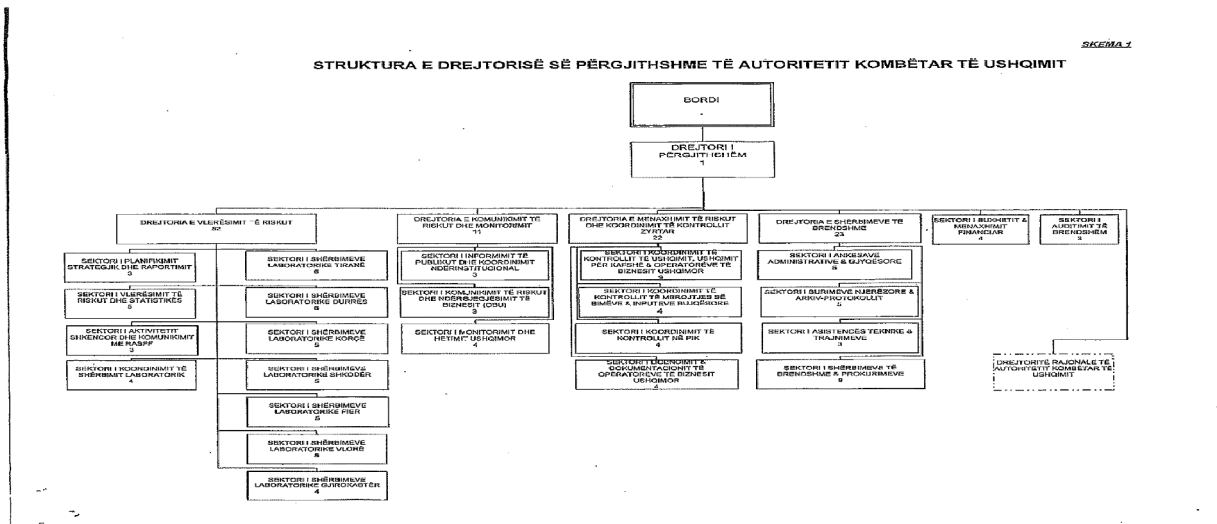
SKEMA 1

STRUKTURA E DREJTORISË SË PËRGJITHSHME TË AUTORITETIT KOMBËTAR TË USHQIMIT

BORDI
-

DREJTORI I PËRGJITHSHËM
1

DREJTORIA E VLERËSIMIT TË RISKUT
52

SEKTORI I PLANIFIKIMIT STRATEGJIK DHE RAPORTIMIT
3

SEKTORI I VLERËSIMIT TË RISKUT DHE STATISTIKËS
5

SEKTORI I AKTIVITETIT SHKENCOR DHE KOMUNIKIMIT ME RASFF
3

SEKTORI I KOORDINIMIT TË SHËRBIMIT LABORATORIK
4

SEKTORI I SHËRBIMEVE LABORATORIKE TIRANË
6

SEKTORI I SHËRBIMEVE LABORATORIKE DURRËS
6

SEKTORI I SHËRBIMEVE LABORATORIKE KORÇË
5

SEKTORI I SHËRBIMEVE LABORATORIKE SHKODËR
5

SEKTORI I SHËRBIMEVE LABORATORIKE FIER
5

SEKTORI I SHËRBIMEVE LABORATORIKE VLORË
5

SEKTORI I SHËRBIMEVE LABORATORIKE GJIROKASTËR
4

DREJTORIA E KOMUNIKIMIT TË RISKUT DHE MONITORIMIT
11

SEKTORI I INFORMIMIT TË PUBLIKUT DHE KOORDINIMIT NDERINSTITUCIONAL
3

SEKTORI I KOMUNIKIMIT TË RISKUT DHE NDËRGJEGJESIMIT TË BIZNESIT (OSU)
3

SEKTORI I MONITORIMIT DHE HETIMIT USHQIMOR
4

DREJTORIA E MENAXHIMIT TË RISKUT DHE KOORDINIMIT TË KONTROLLIT ZYRTAR
22

SEKTORI I KOORDINIMIT TË KONTROLLIT TË USHQIMIT, USHQIMIT PËR KAFSHË & OPERATORËVE TË BIZNESIT USHQIMOR
9

SEKTORI I KOORDINIMIT TË KONTROLLIT TË MBROJTJES SË BIMËVE & INPUTEVE BUJQËSORE
4

SEKTORI I KOORDINIMIT TË KONTROLLIT NË PIK
4

SEKTORI I LICENCIMIT & DOKUMENTACIONIT TË OPERATORËVE TË BIZNESIT USHQIMOR
4

DREJTORIA E SHËRBIMEVE TË BRENDSHME
23

SEKTORI I ANKESAVE ADMINISTRATIVE & GJYQËSORE
5

SEKTORI I BURIMEVE NJERËZORE & ARKIV-PROTOKOLLIT
5

SEKTORI I ASISTENCËS TEKNIKE & TRAJNIMEVE
3

SEKTORI I SHËRBIMEVE TË BRENDSHME & PROKURIMEVE
9

SEKTORI I BUXHETIT & MENAXHIMIT FINANCIAR
4

SEKTORI I AUDITIMIT TË BRENDSHËM
3

DREJTORITË RAJONALE TË AUTORITETIT KOMBËTAR TË USHQIMIT